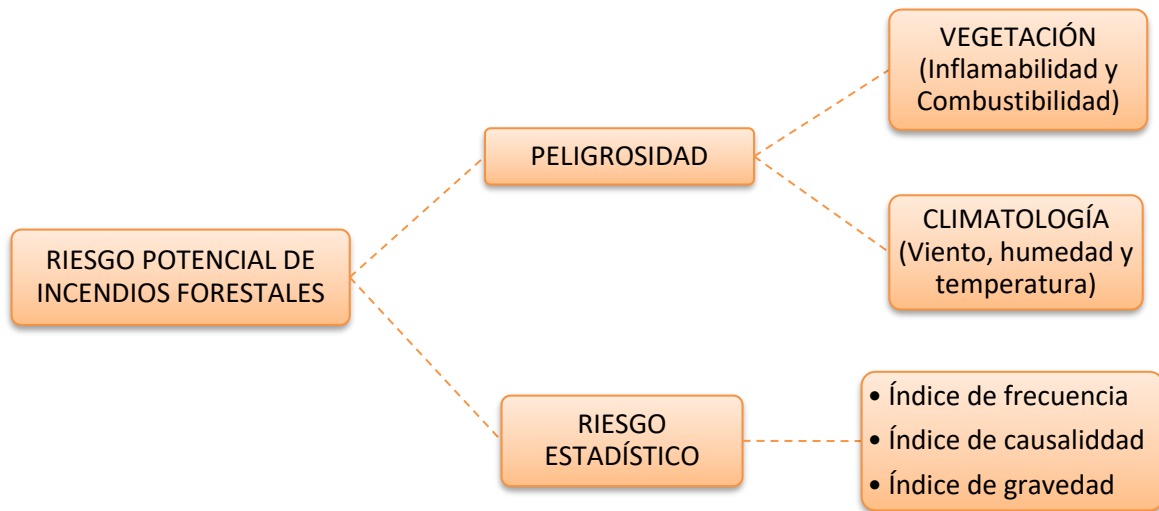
RIESGO POTENCIAL DE INCENDIOS FORESTALES

PELIGROSIDAD

VEGETACIÓN (Inflamabilidad y Combustibilidad)

CLIMATOLOGÍA (Viento, humedad y temperatura)

RIESGO ESTADÍSTICO

• Índice de frecuencia
• Índice de causalidad
• Índice de gravedad